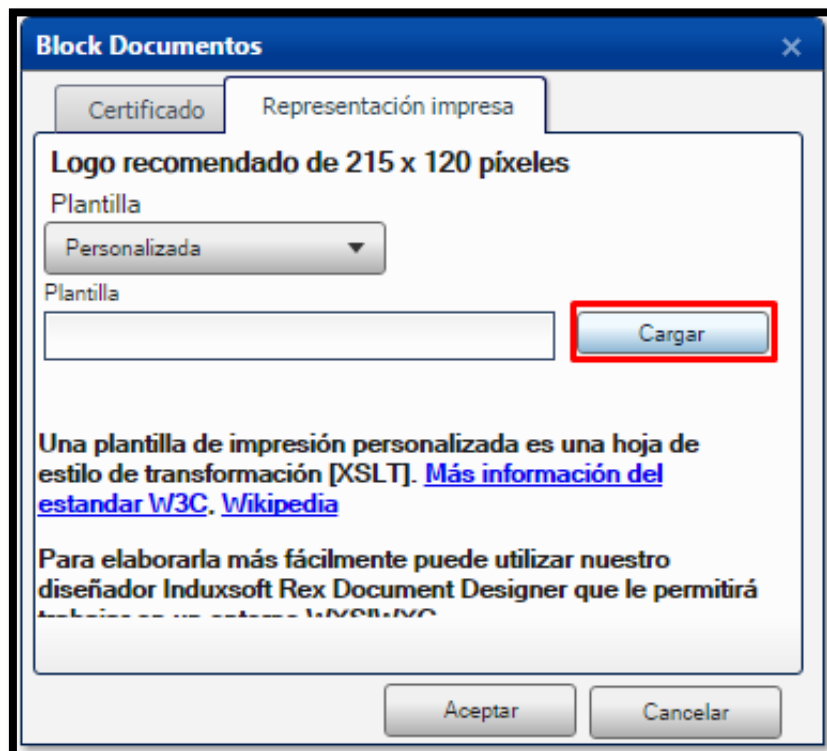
Block Documentos

×

Certificado

Representación impresa

Logo recomendado de 215 x 120 píxeles

Plantilla

Personalizada

Plantilla

Cargar

Una plantilla de impresión personalizada es una hoja de estilo de transformación [XSLT]. Más información del estandar W3C, Wikipedia

Para elaborarla más fácilmente puede utilizar nuestro diseñador Induxsoft Rex Document Designer que le permitirá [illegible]

Aceptar

Cancelar